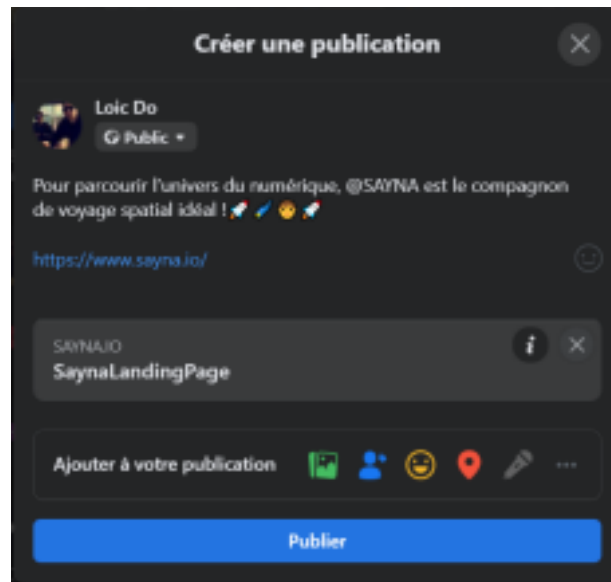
Créer une publication

Loic Do
Public

Pour parcourir l'univers du numérique, @SAYNA est le compagnon de voyage spatial idéal ! 🚀 🖌️ 😳 🚀

https://www.sayna.io/

SAYNA.IO
SaynaLandingPage

Ajouter à votre publication

Publier